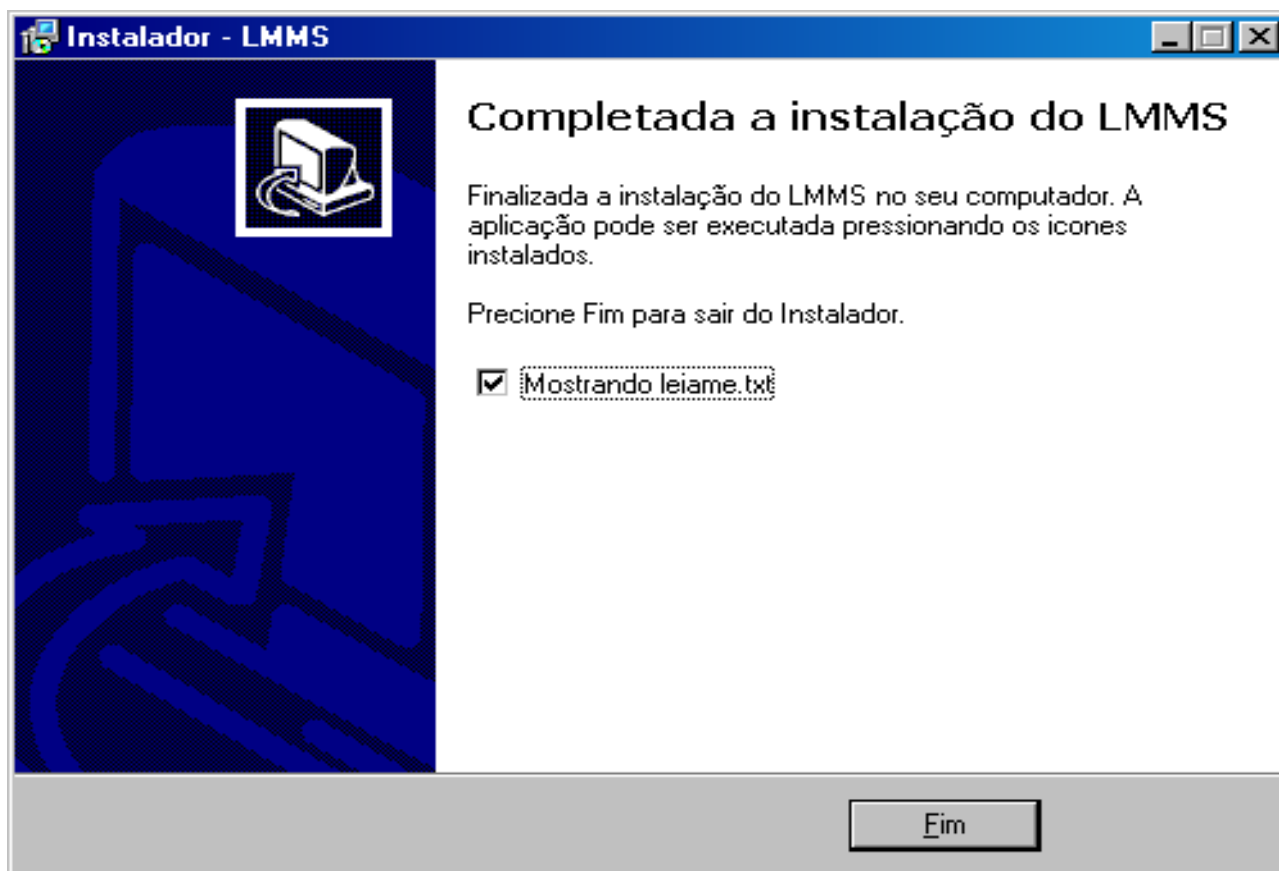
Instalador - LMMS

Completada a instalação do LMMS

Finalizada a instalação do LMMS no seu computador. A aplicação pode ser executada pressionando os icones instalados.

Precione Fim para sair do Instalador.

Mostrando leiame.txt

Fim